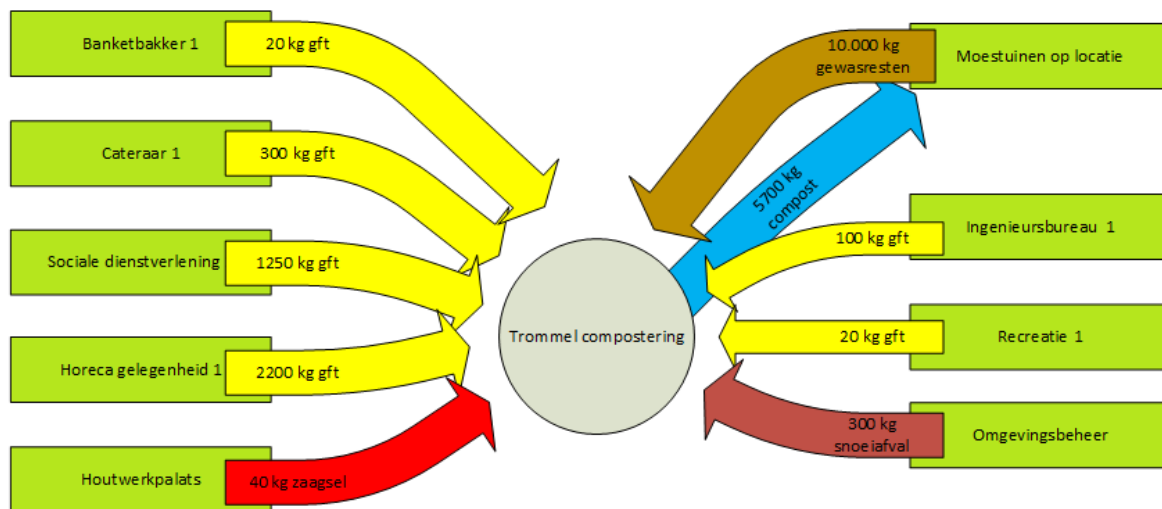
Banketbakker 1

20 kg gft

Cateraar 1

300 kg gft

Sociale dienstverlening

1250 kg gft

Horeca gelegenheid 1

2200 kg gft

Houtwerkpalats

40 kg zaagsel

Trommel compostering

10.000 kg gewasresten

Moestuinen op locatie

5700 kg compost

Ingenieursbureau 1

100 kg gft

Recreatie 1

20 kg gft

300 kg snoeiafval

Omgevingsbeheer